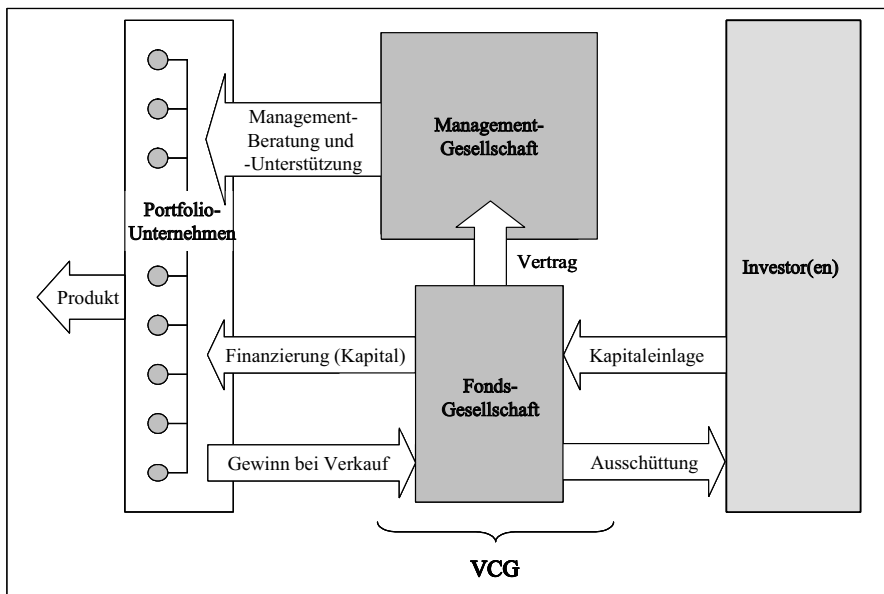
Management-Beratung und -Unterstützung

Management-Gesellschaft

Portfolio-Unternehmen

Vertrag

Investor(en)

Produkt

Finanzierung (Kapital)

Fonds-Gesellschaft

Kapitaleinlage

Gewinn bei Verkauf

Ausschüttung

VCG